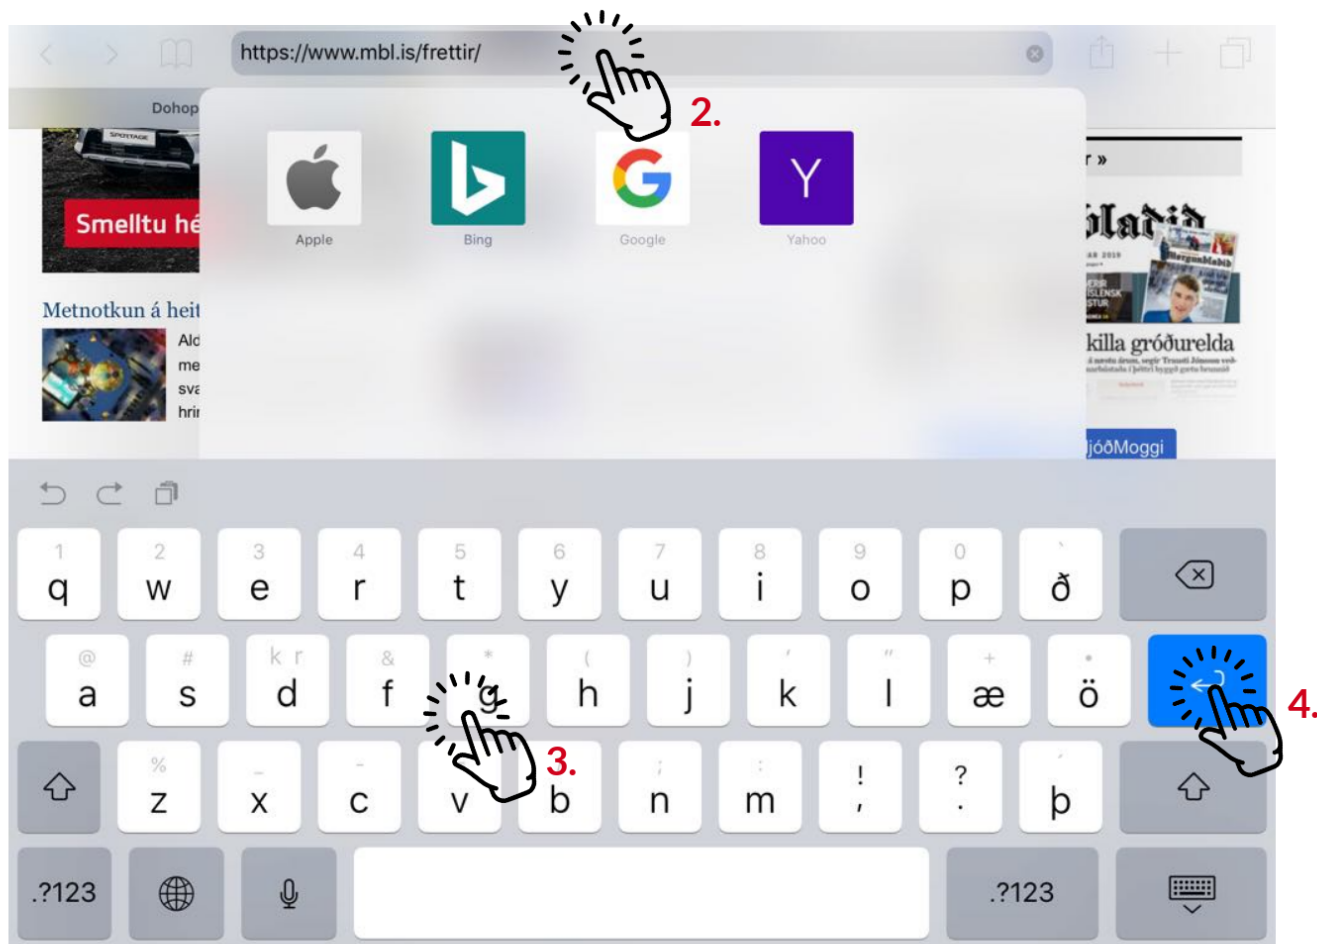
https://www.mbl.is/frettir/

2.

Dohop

Apple

Bing

Google

Yahoo

Smelltu hé

Metnotkun á heit

Ald
me
sva
hrir

r »

blaðið

killa gróðurelda

jóðMoggi

1 q
2 w
3 e
4 r
5 t
6 y
7 u
8 i
9 o
0 p
ð

@ a
# s
kr d
& f
* g
( h
) j
' k
" l
+ æ
ö

3.

4.

% z
_ x
- c
v
b
; n
: m
! ,
? .
þ

.?123

.?123